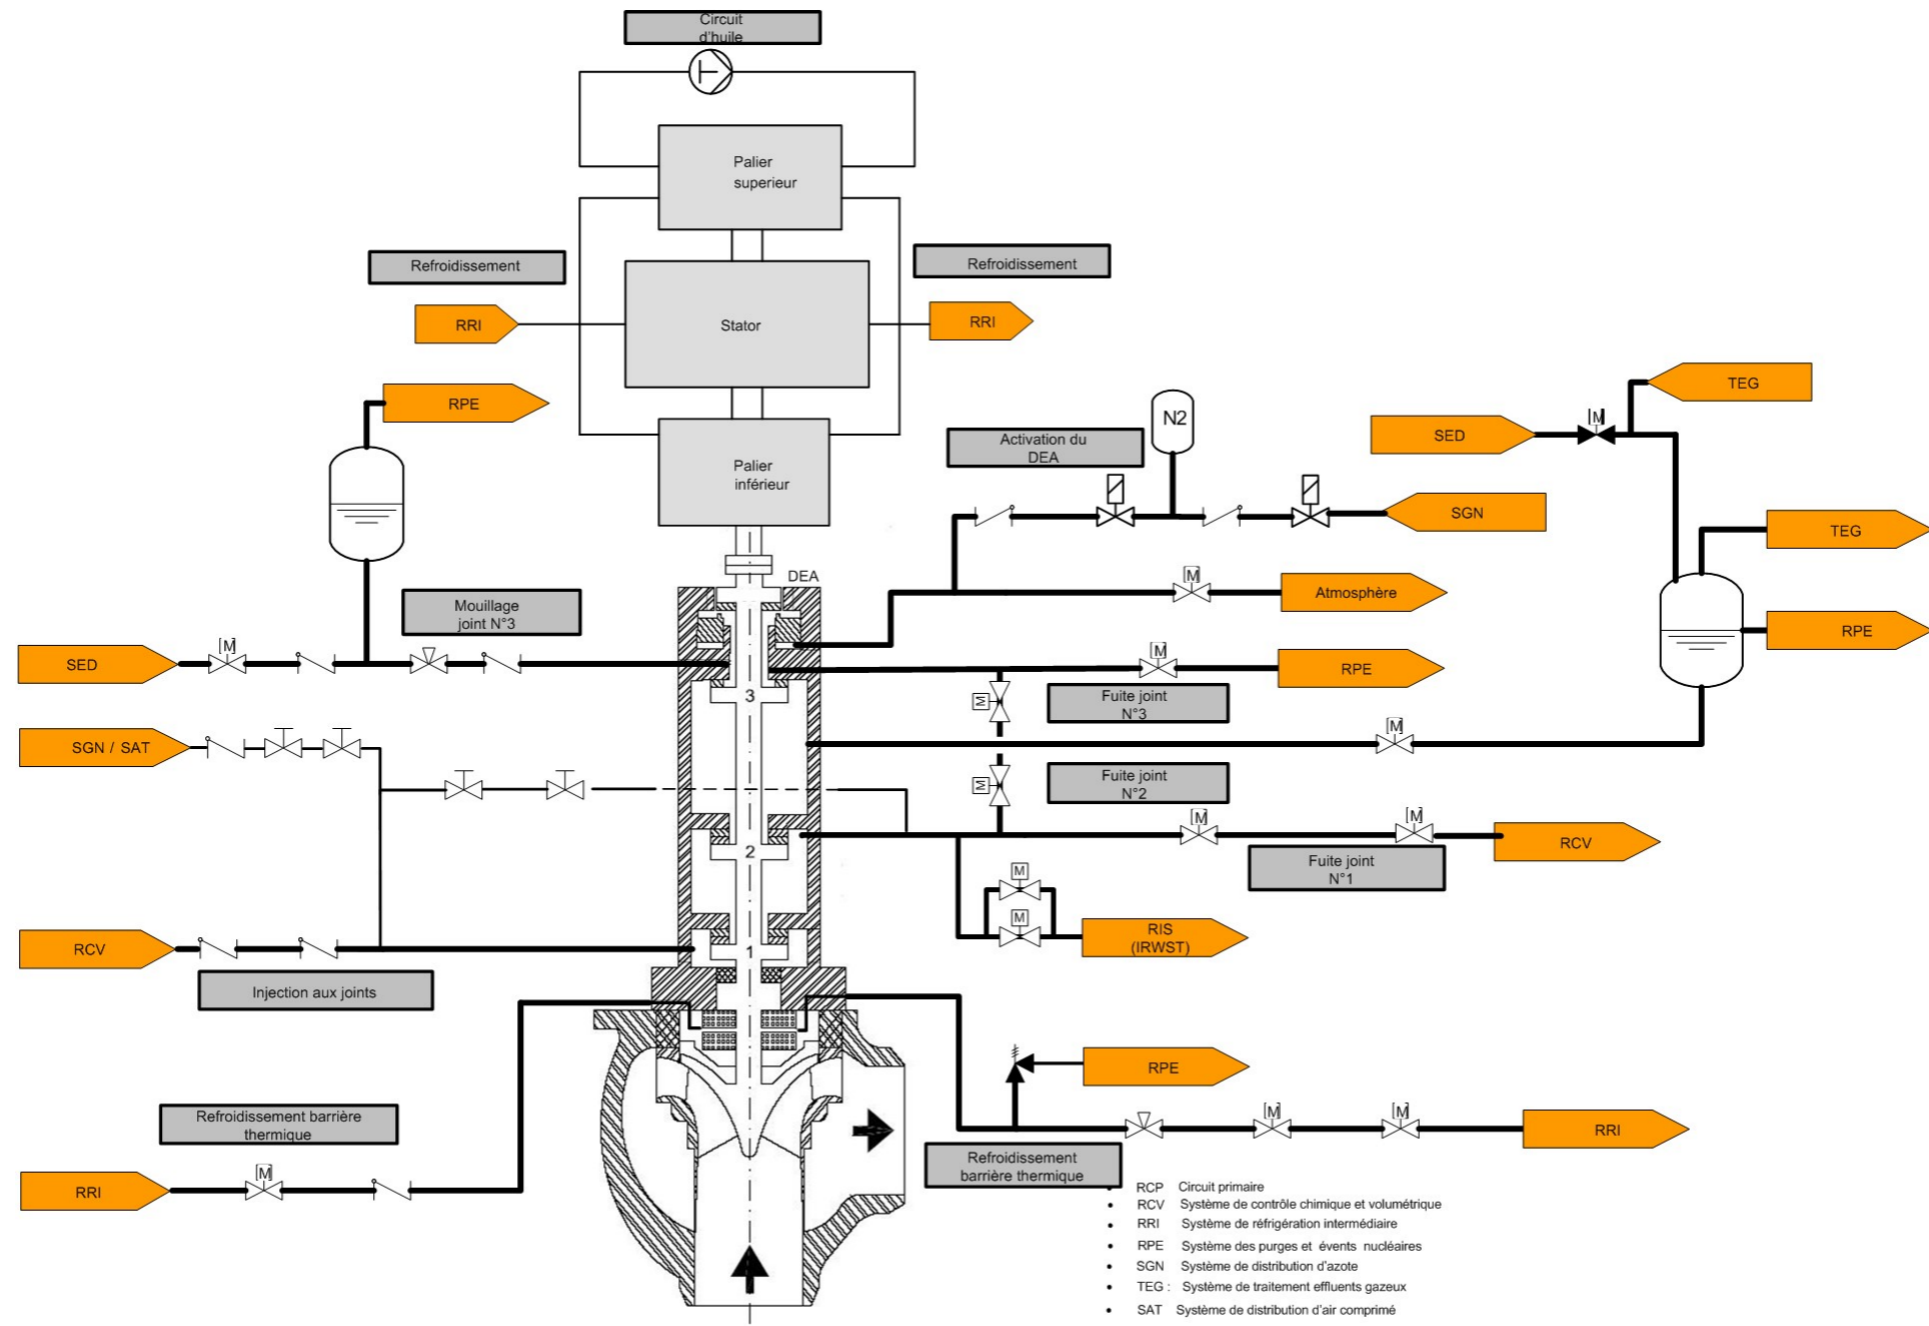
Circuit d'huile

Palier superieur

Refroidissement

Refroidissement

RRI

Stator

RRI

TEG

RPE

N2

Activation du DEA

SED

Palier inférieur

SGN

TEG

DEA

Atmosphère

Mouillage joint N°3

RPE

SED

RPE

Fuite joint N°3

3

SGN / SAT

Fuite joint N°2

RCV

2

Fuite joint N°1

RIS (IRWST)

RCV

1

Injection aux joints

RPE

Refroidissement barrière thermique

RRI

Refroidissement barrière thermique

RRI

• RCP Circuit primaire
• RCV Système de contrôle chimique et volumétrique
• RRI Système de réfrigération intermédiaire
• RPE Système des purges et évents nucléaires
• SGN Système de distribution d'azote
• TEG : Système de traitement effluents gazeux
• SAT Système de distribution d'air comprimé